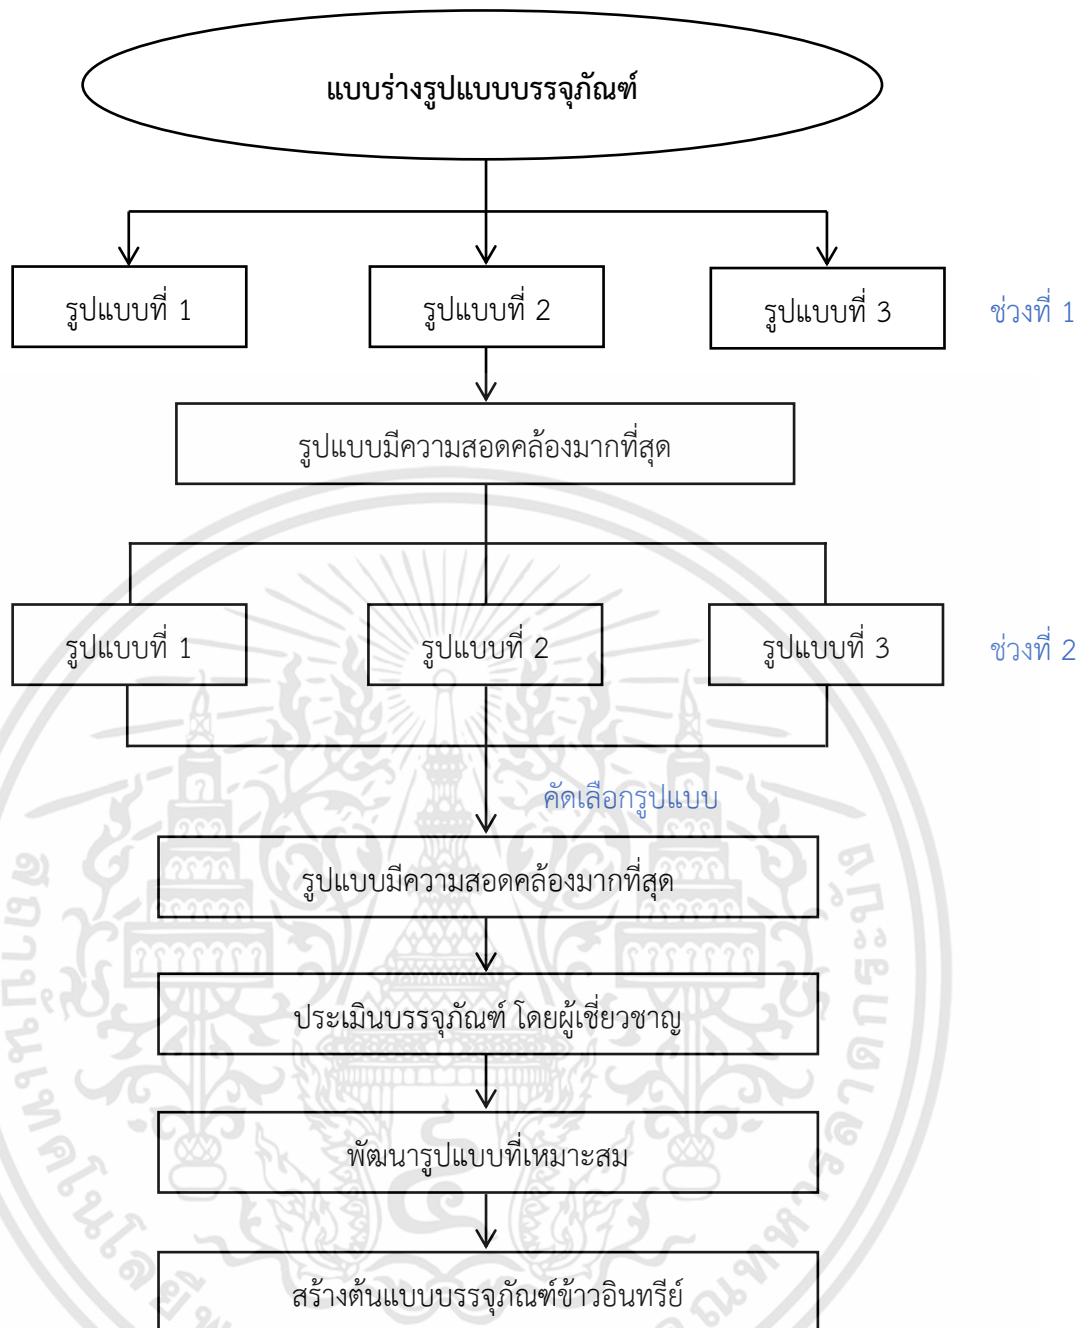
แบบร่างรูปแบบบรรจุภัณฑ์

รูปแบบที่ 1

รูปแบบที่ 2

รูปแบบที่ 3

ช่วงที่ 1

รูปแบบมีความสอดคล้องมากที่สุด

รูปแบบที่ 1

รูปแบบที่ 2

รูปแบบที่ 3

ช่วงที่ 2

คัดเลือกรูปแบบ

รูปแบบมีความสอดคล้องมากที่สุด

ประเมินบรรจุภัณฑ์ โดยผู้เชี่ยวชาญ

พัฒนารูปแบบที่เหมาะสม

สร้างต้นแบบบรรจุภัณฑ์ข้าวอินทรีย์